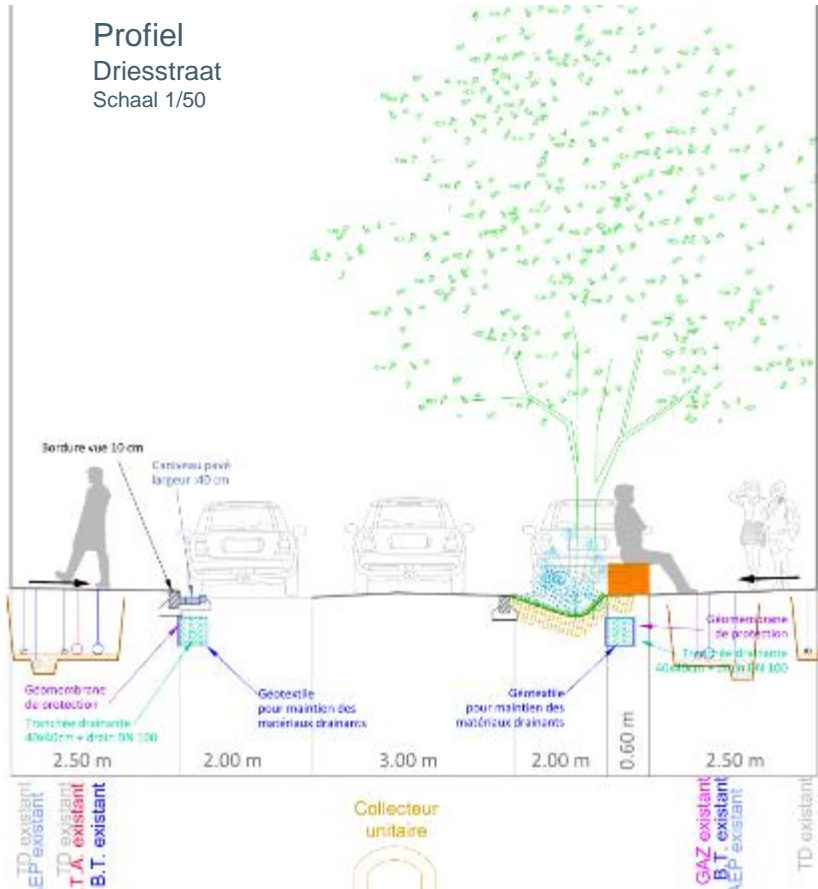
Profiel
Driesstraat
Schaal 1/50

Bordure vue 10 cm

Caniveau pavé largeur 40 cm

Géomembrane de protection

Tranchée drainante 40x40cm + drain DN 100

Géotextile pour maintien des matériaux drainants

Géotextile pour maintien des matériaux drainants

Géomembrane de protection

Tranchée drainante 40x40cm + drain DN 100

2.50 m

2.00 m

3.00 m

2.00 m

0.60 m

2.50 m

TD existant
EP existant
TD existant
T.A. existant
B.T. existant

Collecteur unitaire

GAZ existant
B.T. existant
EP existant

TD existant